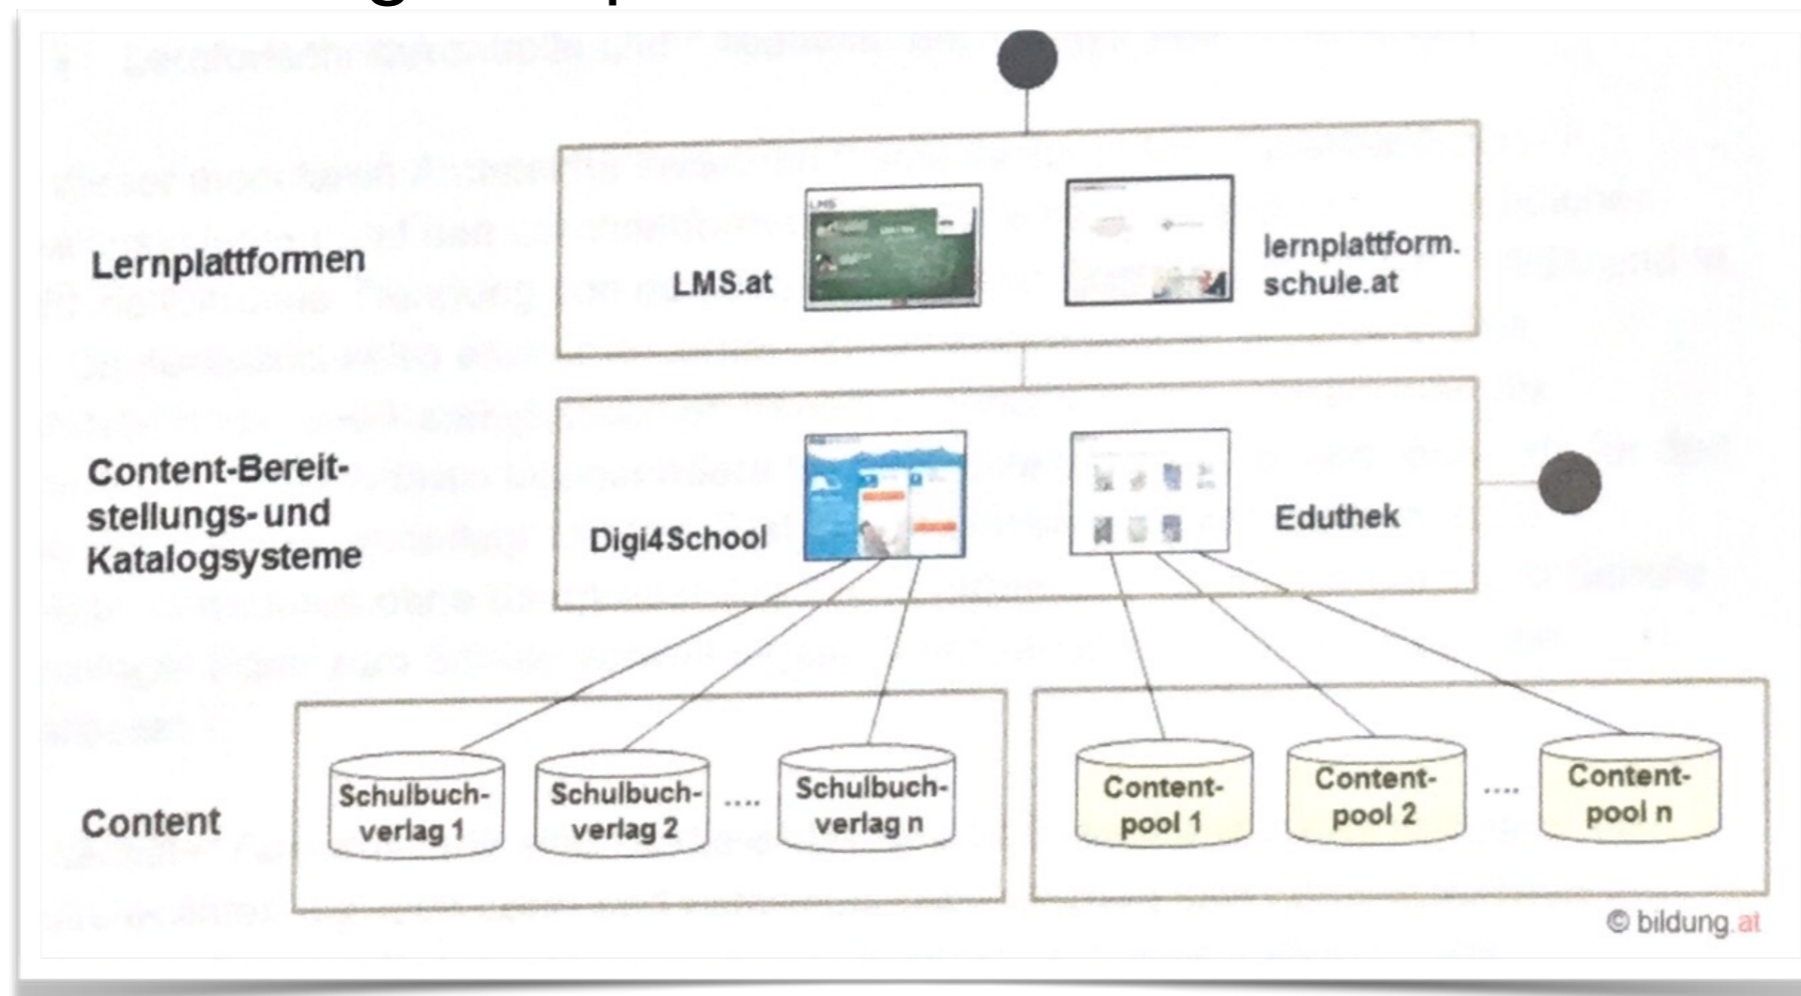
Lernplattformen

LMS.at

lernplattform. schule.at

Content-Bereitstellungs- und Katalogsysteme

Digi4School

Eduthek

Content

Schulbuchverlag 1

Schulbuchverlag 2

....

Schulbuchverlag n

Contentpool 1

Contentpool 2

....

Contentpool n

© bildung.at